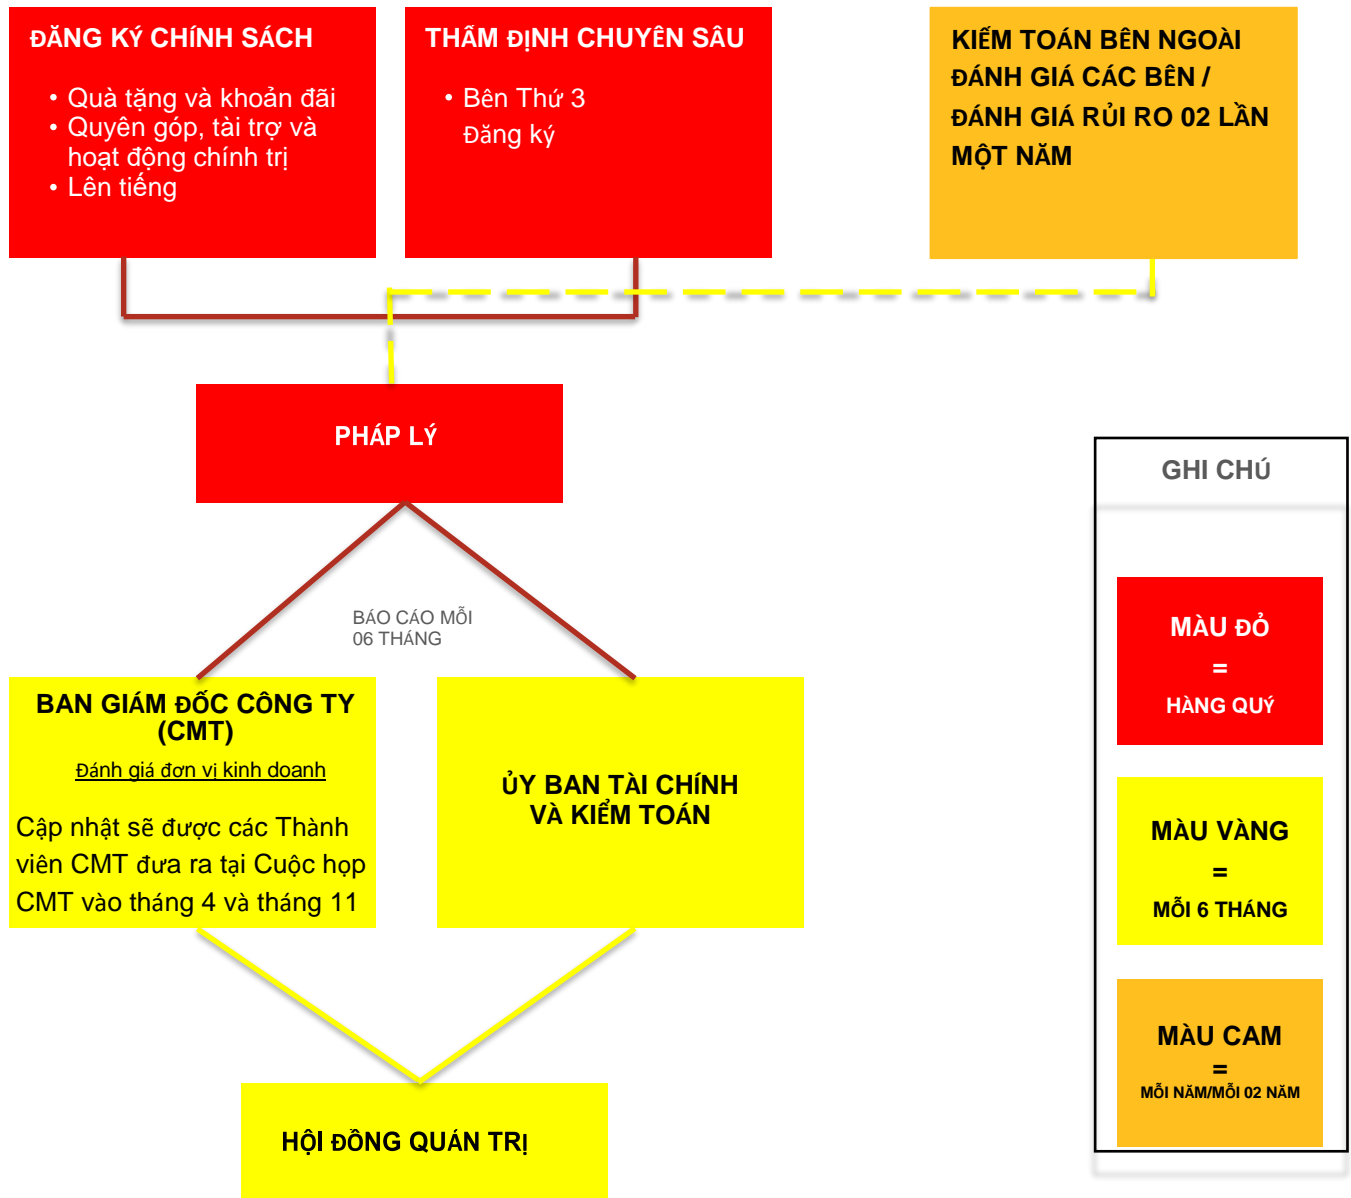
ĐĂNG KÝ CHÍNH SÁCH

• Quà tặng và khoản đãi
• Quyên góp, tài trợ và hoạt động chính trị
• Lên tiếng

THẨM ĐỊNH CHUYÊN SÂU

• Bên Thứ 3 Đăng ký

KIỂM TOÁN BÊN NGOÀI ĐÁNH GIÁ CÁC BÊN / ĐÁNH GIÁ RỦI RO 02 LẦN MỘT NĂM

PHÁP LÝ

BÁO CÁO MỖI 06 THÁNG

BAN GIÁM ĐỐC CÔNG TY (CMT)

Đánh giá đơn vị kinh doanh

Cập nhật sẽ được các Thành viên CMT đưa ra tại Cuộc họp CMT vào tháng 4 và tháng 11

ỦY BAN TÀI CHÍNH VÀ KIỂM TOÁN

HỘI ĐỒNG QUẢN TRỊ

GHI CHÚ

MÀU ĐỎ = HÀNG QUÝ

MÀU VÀNG = MỖI 6 THÁNG

MÀU CAM = MỖI NĂM/MỖI 02 NĂM